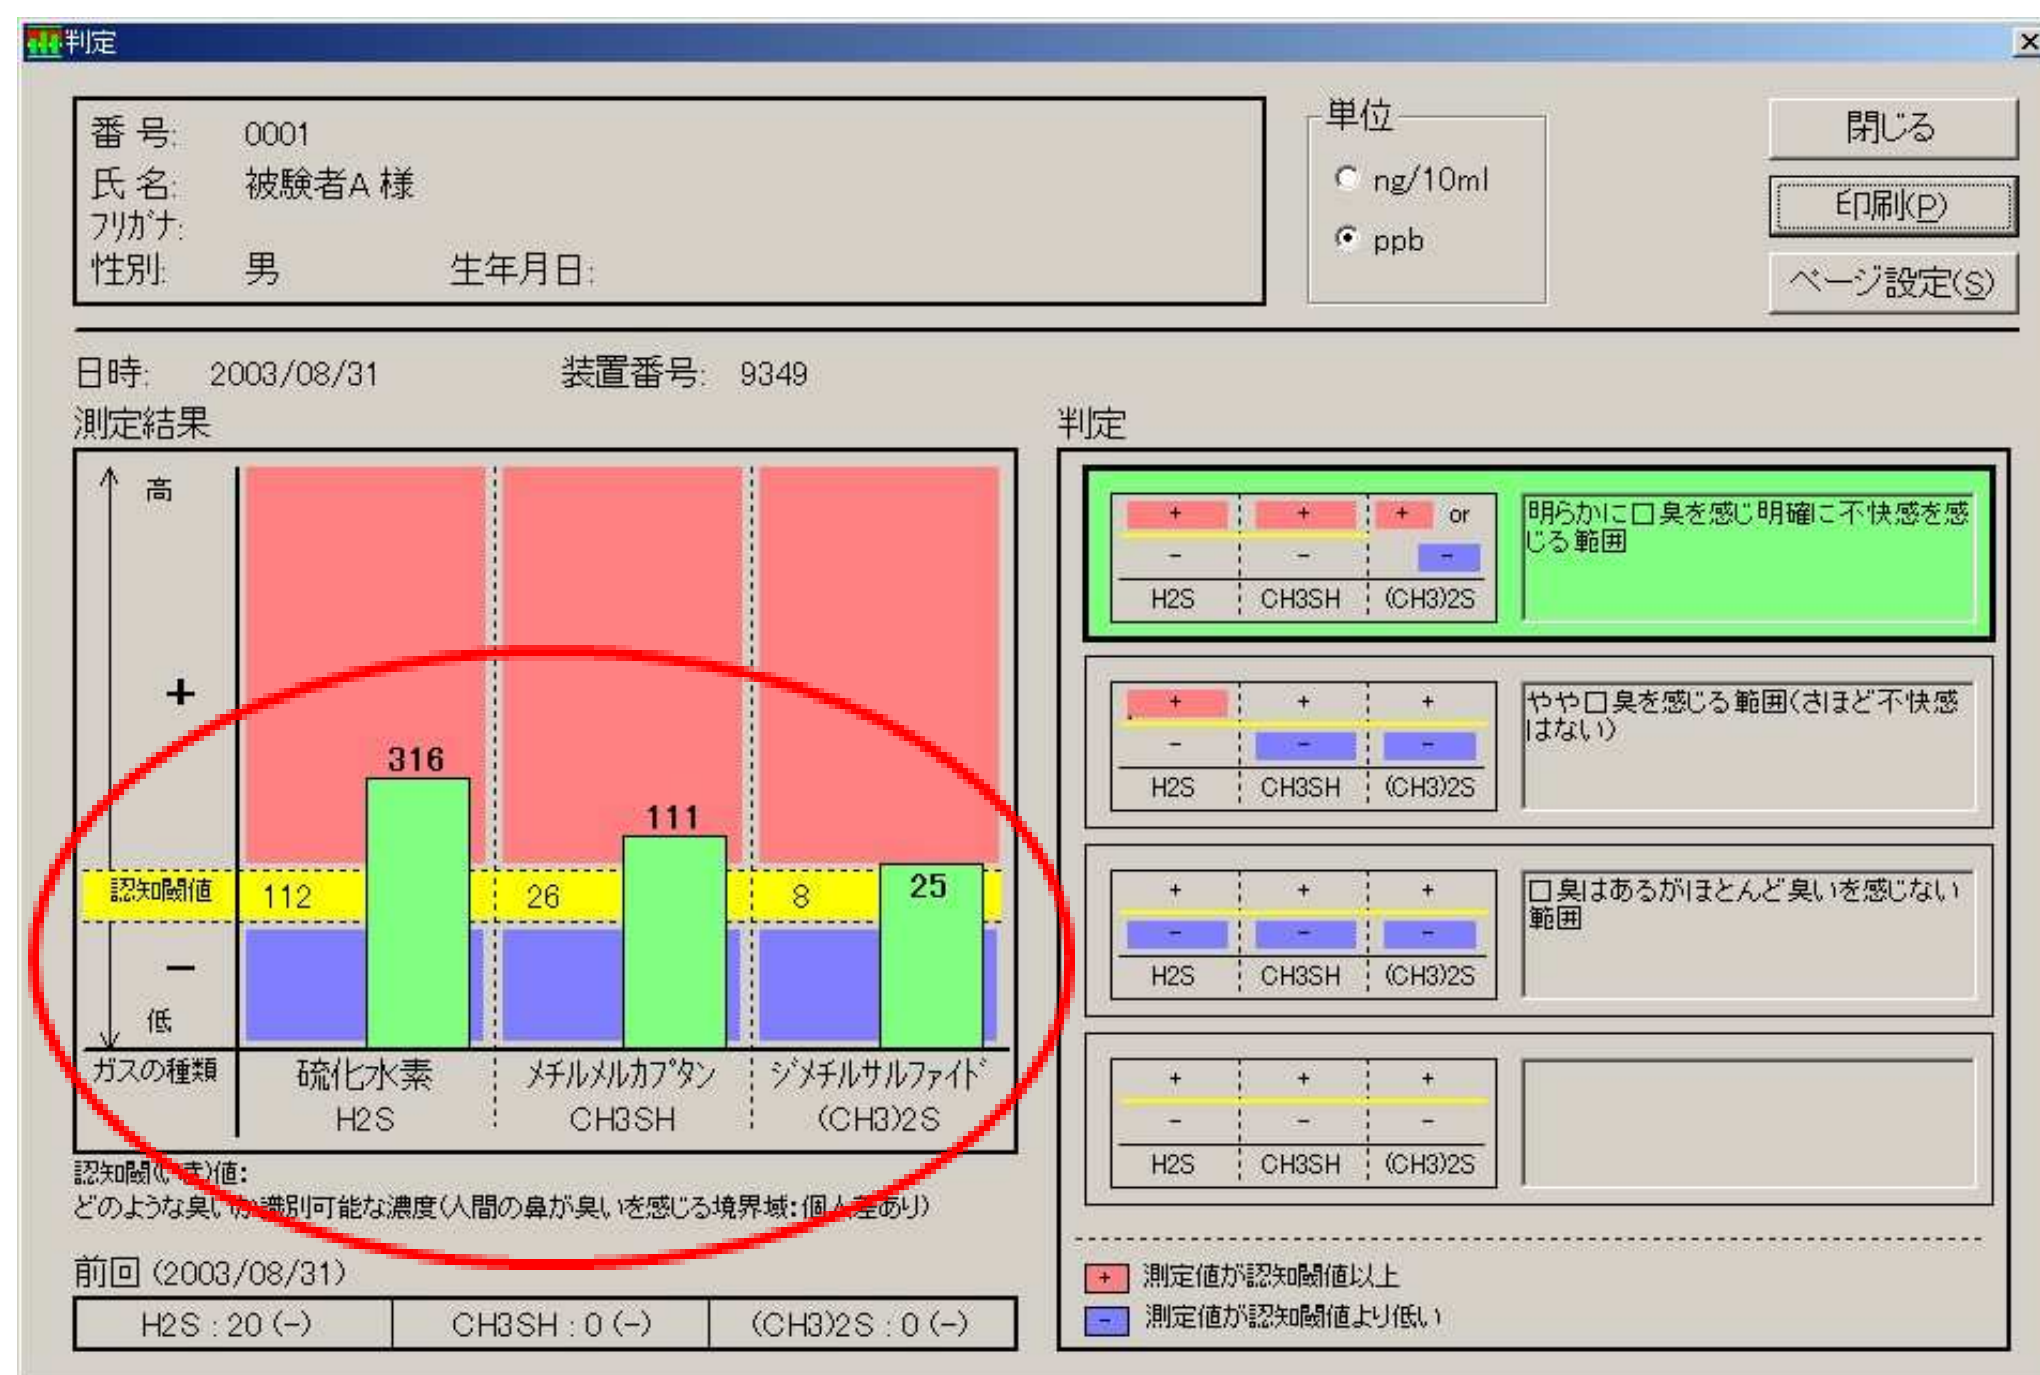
判定

番号: 0001
氏名: 被験者A 様
フリガナ:
性別: 男 生年月日:

単位
ng/10ml
ppb

閉じる
印刷(P)
ページ設定(S)

日時: 2003/08/31 装置番号: 9349

測定結果

高
+
認知閾値
−
低
ガスの種類

316
111
25
112
26
8

硫化水素
H2S
メチルメルカプタン
CH3SH
ジメチルサルファイド
(CH3)2S

認知閾(●●)値:
どのような臭い●識別可能な濃度(人間の鼻が臭いを感じる境界域:個人差あり)

前回 (2003/08/31)

| H2S : 20 (−) | CH3SH : 0 (−) | (CH3)2S : 0 (−) |
|---|---|---|

判定

| + | + | + or |
|---|---|---|
| − | − | − |
| H2S | CH3SH | (CH3)2S |

明らかに口臭を感じ明確に不快感を感じる範囲

| + | + | + |
|---|---|---|
| − | − | − |
| H2S | CH3SH | (CH3)2S |

やや口臭を感じる範囲(さほど不快感はない)

| + | + | + |
|---|---|---|
| − | − | − |
| H2S | CH3SH | (CH3)2S |

口臭はあるがほとんど臭いを感じない範囲

| + | + | + |
|---|---|---|
| − | − | − |
| H2S | CH3SH | (CH3)2S |

+ 測定値が認知閾値以上
− 測定値が認知閾値より低い